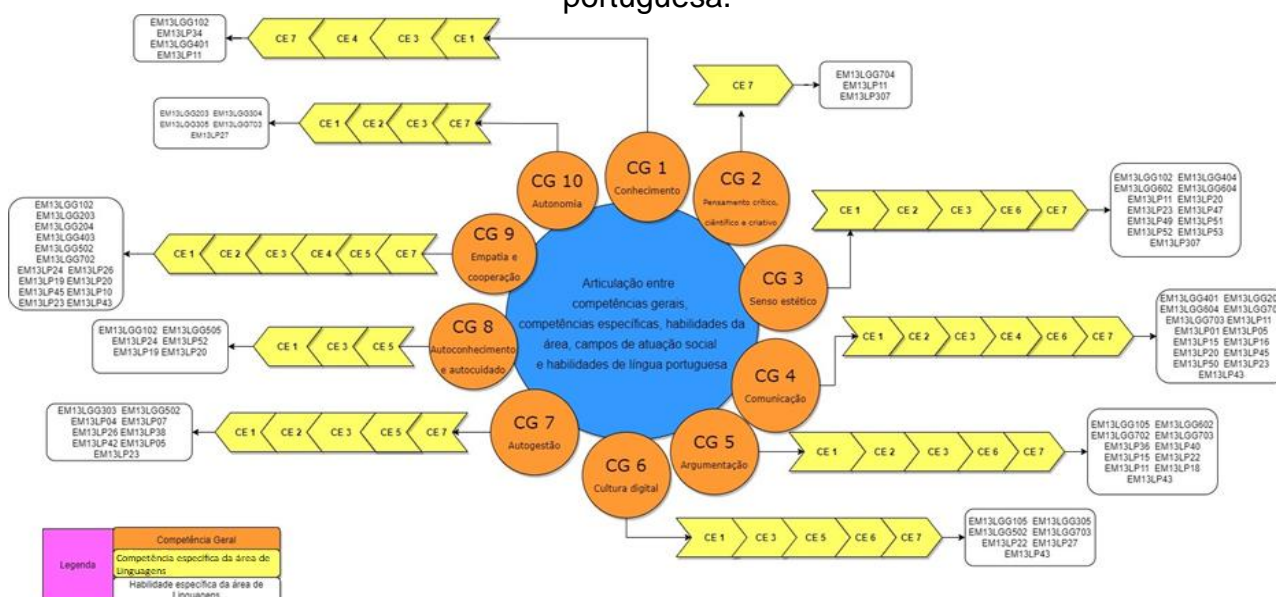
portuguesa.

Articulação entre competências gerais, competências específicas, habilidades da área, campos de atuação social e habilidades de língua portuguesa

CG 1
Conhecimento

CE 7 CE 4 CE 3 CE 1

EM13LGG102
EM13LP34
EM13LGG401
EM13LP11

CG 2
Pensamento crítico, científico e criativo

CE 7

EM13LGG704
EM13LP11
EM13LP307

CG 3
Senso estético

CE 1 CE 2 CE 3 CE 6 CE 7

EM13LGG102 EM13LGG404
EM13LGG602 EM13LGG604
EM13LP11 EM13LP20
EM13LP23 EM13LP47
EM13LP49 EM13LP51
EM13LP52 EM13LP53
EM13LP307

CG 4
Comunicação

CE 1 CE 2 CE 3 CE 4 CE 6 CE 7

EM13LGG401 EM13LGG20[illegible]
EM13LGG604 EM13LGG70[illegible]
EM13LGG703 EM13LP11
EM13LP01 EM13LP05
EM13LP15 EM13LP16
EM13LP20 EM13LP45
EM13LP50 EM13LP23
EM13LP43

CG 5
Argumentação

CE 1 CE 2 CE 3 CE 6 CE 7

EM13LGG105 EM13LGG602
EM13LGG702 EM13LGG703
EM13LP36 EM13LP40
EM13LP15 EM13LP22
EM13LP11 EM13LP18
EM13LP43

CG 6
Cultura digital

CE 1 CE 3 CE 5 CE 6 CE 7

EM13LGG105 EM13LGG305
EM13LGG502 EM13LGG703
EM13LP22 EM13LP27
EM13LP43

CG 7
Autogestão

CE 1 CE 2 CE 3 CE 5 CE 7

EM13LGG303 EM13LGG502
EM13LP04 EM13LP07
EM13LP26 EM13LP38
EM13LP42 EM13LP05
EM13LP23

CG 8
Autoconhecimento e autocuidado

CE 1 CE 3 CE 5

EM13LGG102 EM13LGG505
EM13LP24 EM13LP52
EM13LP19 EM13LP20

CG 9
Empatia e cooperação

CE 1 CE 2 CE 3 CE 4 CE 5 CE 7

EM13LGG102
EM13LGG203
EM13LGG204
EM13LGG403
EM13LGG502
EM13LGG702
EM13LP24 EM13LP26
EM13LP19 EM13LP20
EM13LP45 EM13LP10
EM13LP23 EM13LP43

CG 10
Autonomia

CE 1 CE 2 CE 3 CE 7

EM13LGG203 EM13LGG304
EM13LGG305 EM13LGG703
EM13LP27

Legenda
Competência Geral
Competência específica da área de Linguagens
Habilidade específica da área de Linguagens